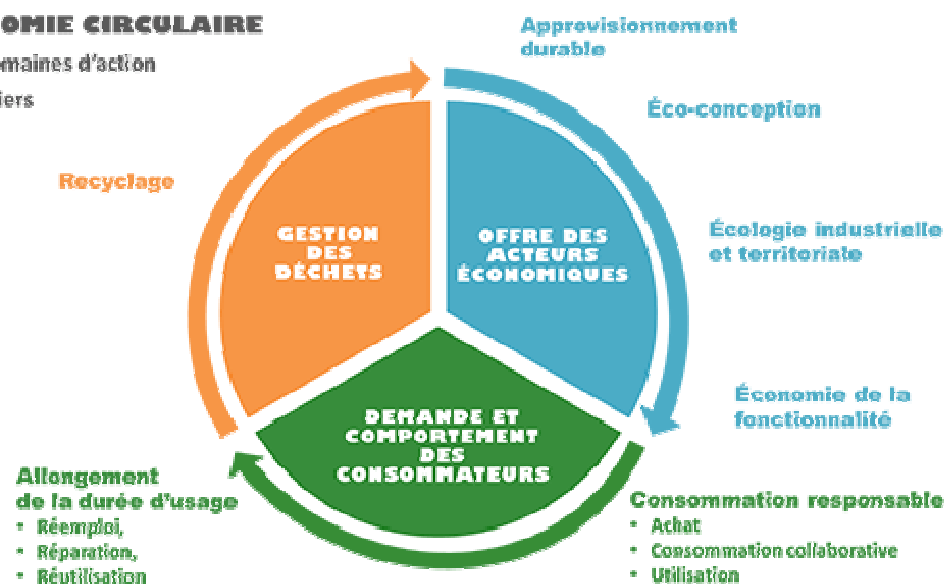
OMIE CIRCULAIRE
maines d'action
iers

Approvisionnement durable

Éco-conception

Écologie industrielle et territoriale

Économie de la fonctionnalité

Consommation responsable
• Achat
• Consommation collaborative
• Utilisation

Allongement de la durée d'usage
• Réemploi,
• Réparation,
• Réutilisation

Recyclage

GESTION DES DÉCHETS

OFFRE DES ACTEURS ÉCONOMIQUES

DEMANDE ET COMPORTEMENT DES CONSOMMATEURS